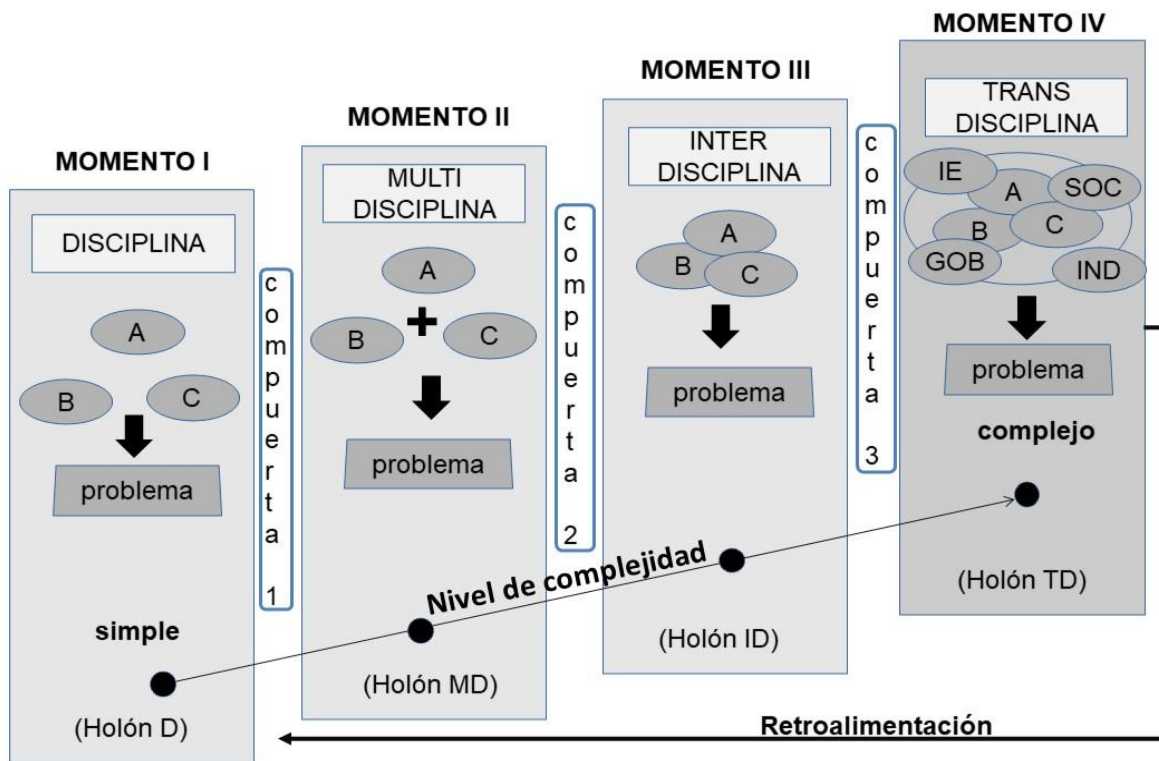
MOMENTO I

DISCIPLINA

A

B

C

problema

simple

(Holón D)

compuerta 1

MOMENTO II

MULTI DISCIPLINA

A

B + C

problema

(Holón MD)

compuerta 2

MOMENTO III

INTER DISCIPLINA

A

B

C

problema

(Holón ID)

compuerta 3

MOMENTO IV

TRANS DISCIPLINA

IE

A

SOC

B

C

GOB

IND

problema

complejo

(Holón TD)

Nivel de complejidad

Retroalimentación